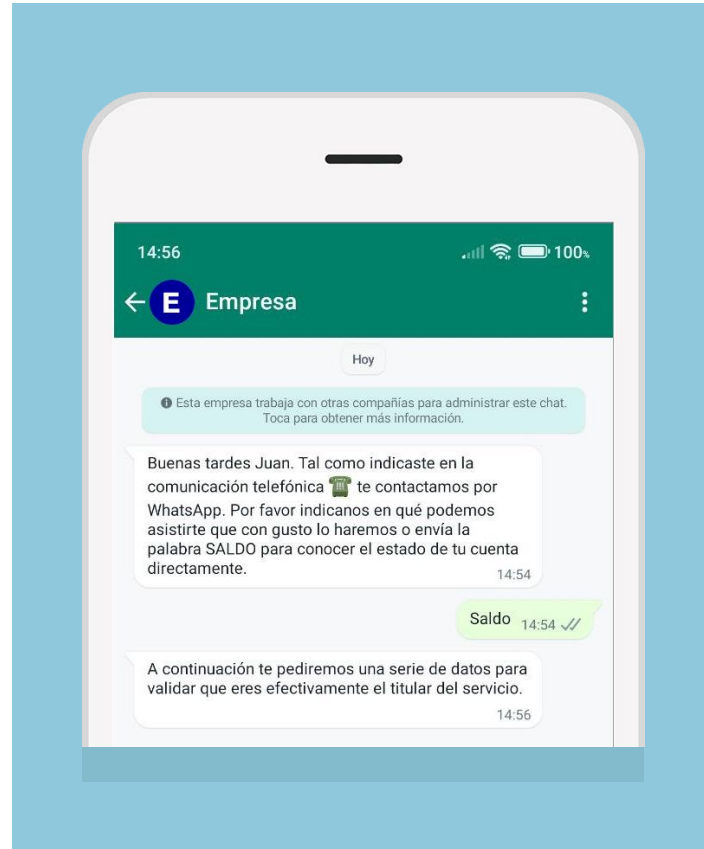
14:56

100%

E Empresa

Hoy

Esta empresa trabaja con otras compañías para administrar este chat. Toca para obtener más información.

Buenas tardes Juan. Tal como indicaste en la comunicación telefónica ☎ te contactamos por WhatsApp. Por favor indícanos en qué podemos asistirte que con gusto lo haremos o envía la palabra SALDO para conocer el estado de tu cuenta directamente. 14:54

Saldo 14:54

A continuación te pediremos una serie de datos para validar que eres efectivamente el titular del servicio. 14:56